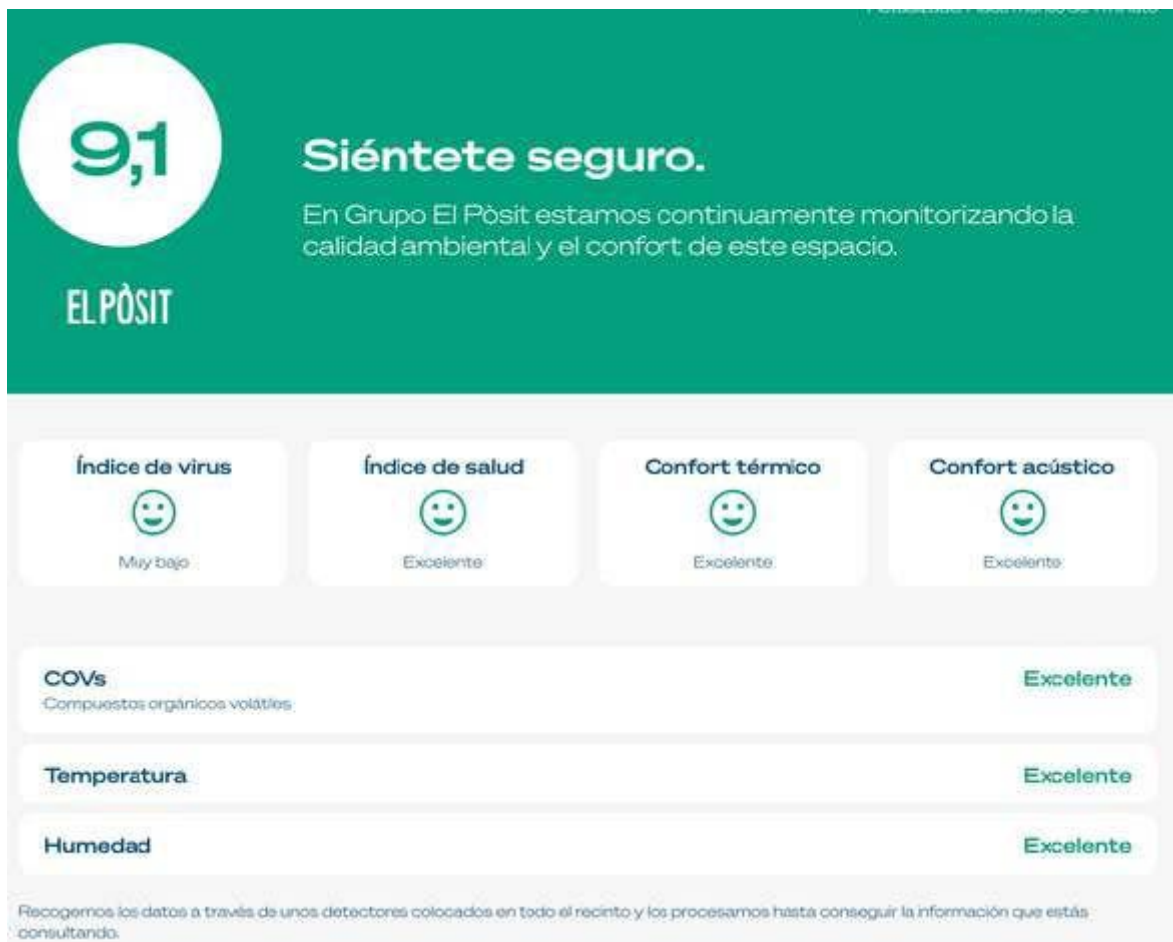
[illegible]

9,1

EL PÒSIT

Siéntete seguro.

En Grupo El Pòsit estamos continuamente monitorizando la calidad ambiental y el confort de este espacio.

Índice de virus
Muy bajo

Índice de salud
Excelente

Confort térmico
Excelente

Confort acústico
Excelente

COVs
Compuestos orgánicos volátiles
Excelente

Temperatura
Excelente

Humedad
Excelente

Recogemos los datos a través de unos detectores colocados en todo el recinto y los procesamos hasta conseguir la información que estás consultando.